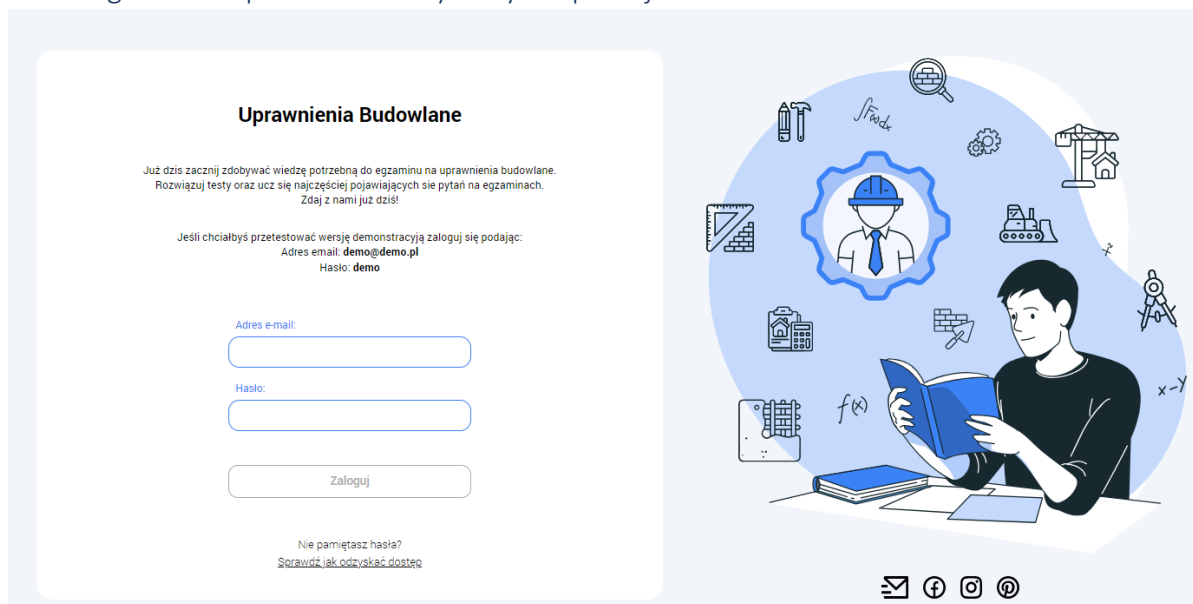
Uprawnienia Budowlane

Już dzis zacznij zdobywać wiedzę potrzebną do egzaminu na uprawnienia budowlane. Rozwiązuj testy oraz ucz się najczęściej pojawiających sie pytań na egzaminach. Zdaj z nami już dziś!

Jeśli chciałbyś przetestować wersję demonstracyją zaloguj się podając:
Adres email: **demo@demo.pl**
Hasło: **demo**

Adres e-mail:

Hasło:

Zaloguj

Nie pamiętasz hasła?
Sprawdź jak odzyskać dostęp

$\int f(x)dx$

$f(x)$

x-y